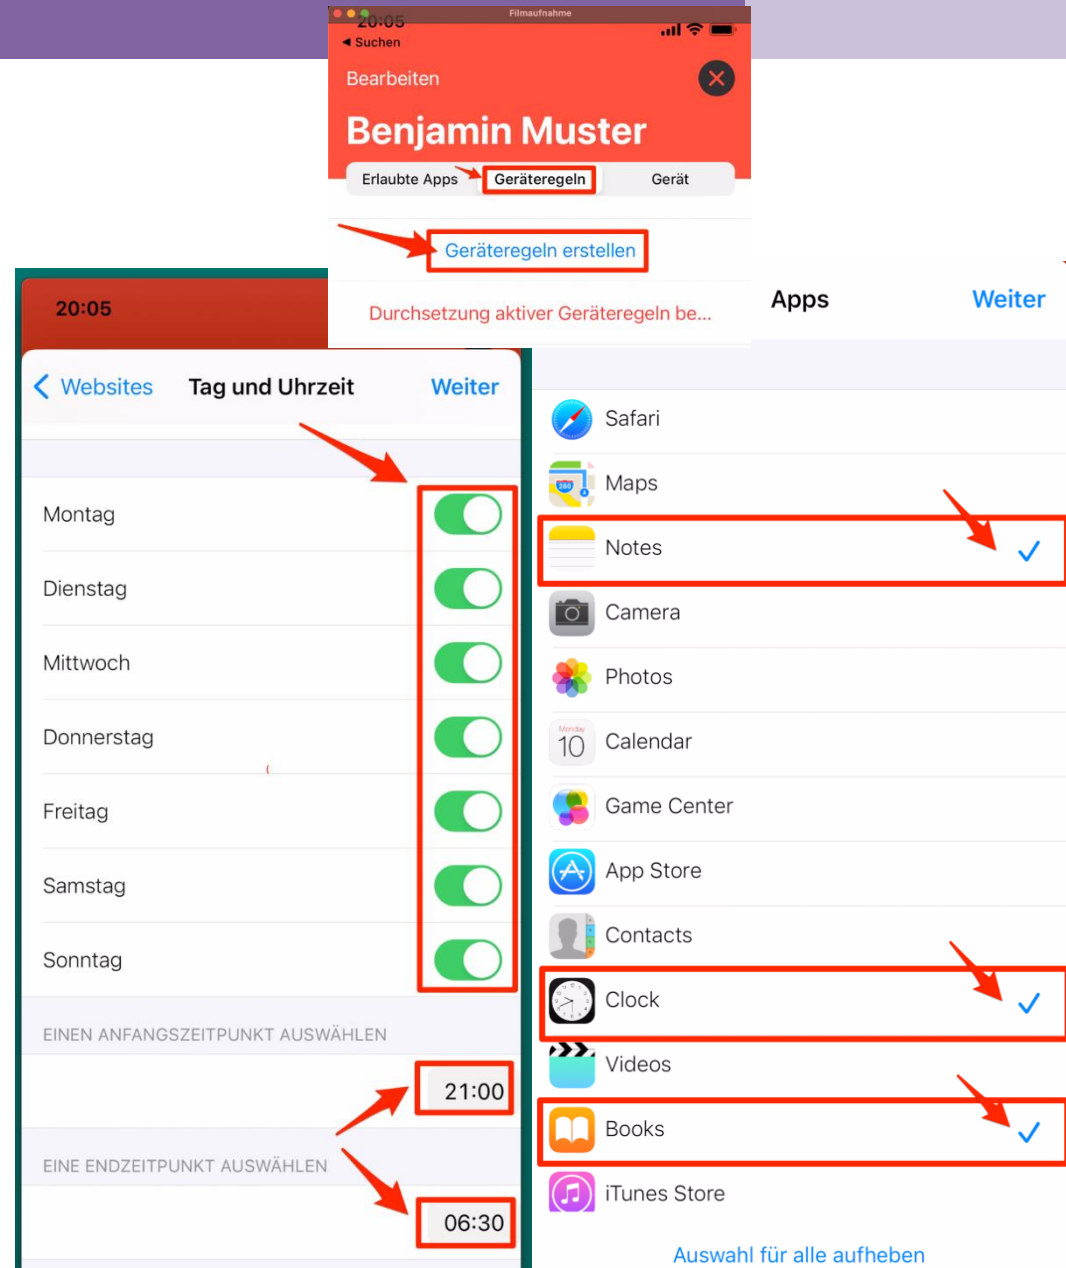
Filmaufnahme
20:05
◀ Suchen
Bearbeiten
Benjamin Muster
Erlaubte Apps
Geräteregeln
Gerät
Geräteregeln erstellen
Durchsetzung aktiver Geräteregeln be...

20:05
< Websites
Tag und Uhrzeit
Weiter
Montag
Dienstag
Mittwoch
Donnerstag
Freitag
Samstag
Sonntag
EINEN ANFANGSZEITPUNKT AUSWÄHLEN
21:00
EINE ENDZEITPUNKT AUSWÄHLEN
06:30

Apps
Weiter
Safari
Maps
Notes
Camera
Photos
Calendar
Game Center
App Store
Contacts
Clock
Videos
Books
iTunes Store
Auswahl für alle aufheben